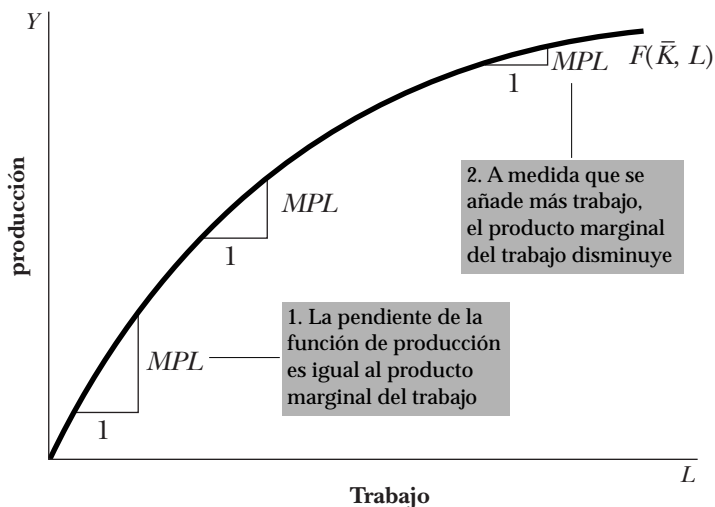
$Y$

producción

$MPL$

1

$F(\bar{K}, L)$

2. A medida que se añade más trabajo, el producto marginal del trabajo disminuye

$MPL$

1

1. La pendiente de la función de producción es igual al producto marginal del trabajo

$MPL$

1

$L$

Trabajo